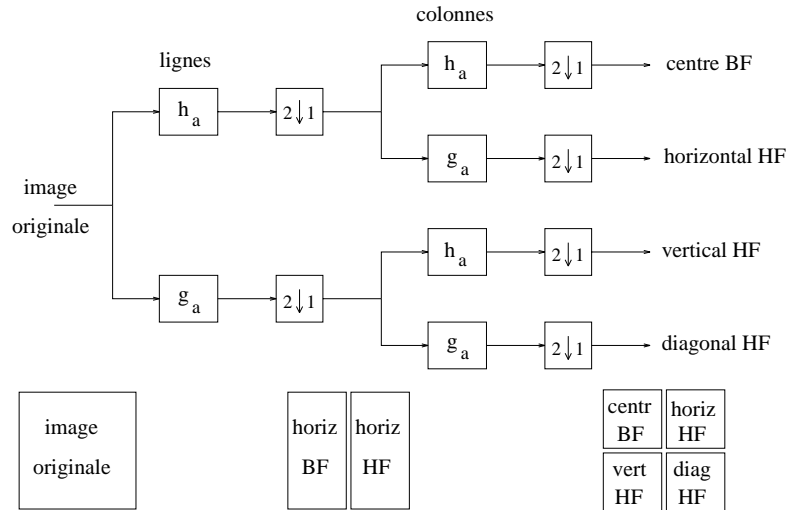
colonnes

lignes

image originale

$h_a$

$2\downarrow1$

$h_a$

$2\downarrow1$

centre BF

$g_a$

$2\downarrow1$

horizontal HF

$g_a$

$2\downarrow1$

$h_a$

$2\downarrow1$

vertical HF

$g_a$

$2\downarrow1$

diagonal HF

image originale

horiz BF

horiz HF

centr BF

horiz HF

vert HF

diag HF